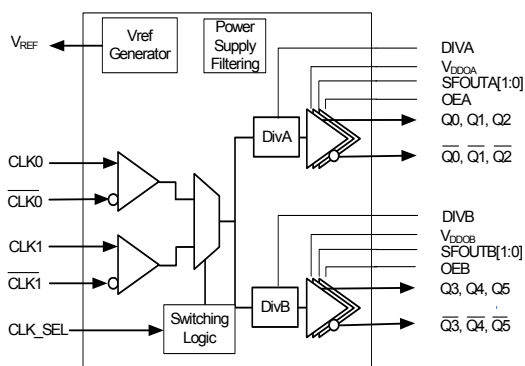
$V_{REF}$

Vref Generator

Power Supply Filtering

DIVA

$V_{DDOA}$

SFOUTA[1:0]

OEA

DivA

Q0, Q1, Q2

$\overline{Q0}$, $\overline{Q1}$, $\overline{Q2}$

CLK0

$\overline{CLK0}$

CLK1

$\overline{CLK1}$

DIVB

$V_{DDOB}$

SFOUTB[1:0]

OEB

DivB

Q3, Q4, Q5

$\overline{Q3}$, $\overline{Q4}$, $\overline{Q5}$

CLK_SEL

Switching Logic